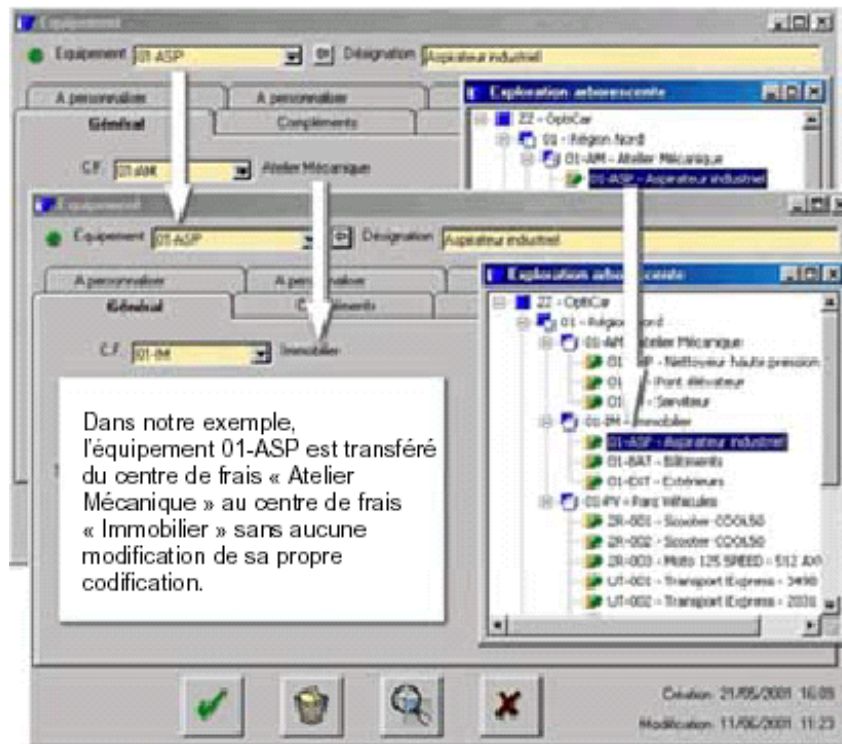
Equipement

Equipement 01-ASP Désignation Aspirateur industriel

A personnaliser A personnaliser

Général Compléments

C.F. 01-AM Atelier Mécanique

Exploration arborescente

ZZ - OptiCar
01 - Région Nord
01-AM - Atelier Mécanique
01-ASP - Aspirateur industriel

Equipement

Equipement 01-ASP Désignation Aspirateur industriel

A personnaliser A personnaliser

Général Compléments

C.F. 01-IM Immobilier

Exploration arborescente

ZZ - OptiCar
01 - Région Nord
01-AM - Atelier Mécanique
01-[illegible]P - Nettoyeur haute pression
01-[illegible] - Pont élévateur
01-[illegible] - Serviteur
01-IM - Immobilier
01-ASP - Aspirateur industriel
01-BAT - Bâtiments
01-EXT - Extérieurs
01-PV - Parc Véhicules
2R-001 - Scooter COOL50
2R-002 - Scooter COOL50
2R-003 - Moto 125 SPEED - 512 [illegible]
UT-001 - Transport Express - 3490
UT-002 - Transport Express - 2030

Dans notre exemple, l'équipement 01-ASP est transféré du centre de frais « Atelier Mécanique » au centre de frais « Immobilier » sans aucune modification de sa propre codification.

Création: 21/05/2001 16:05
Modification: 11/06/2001 11:23